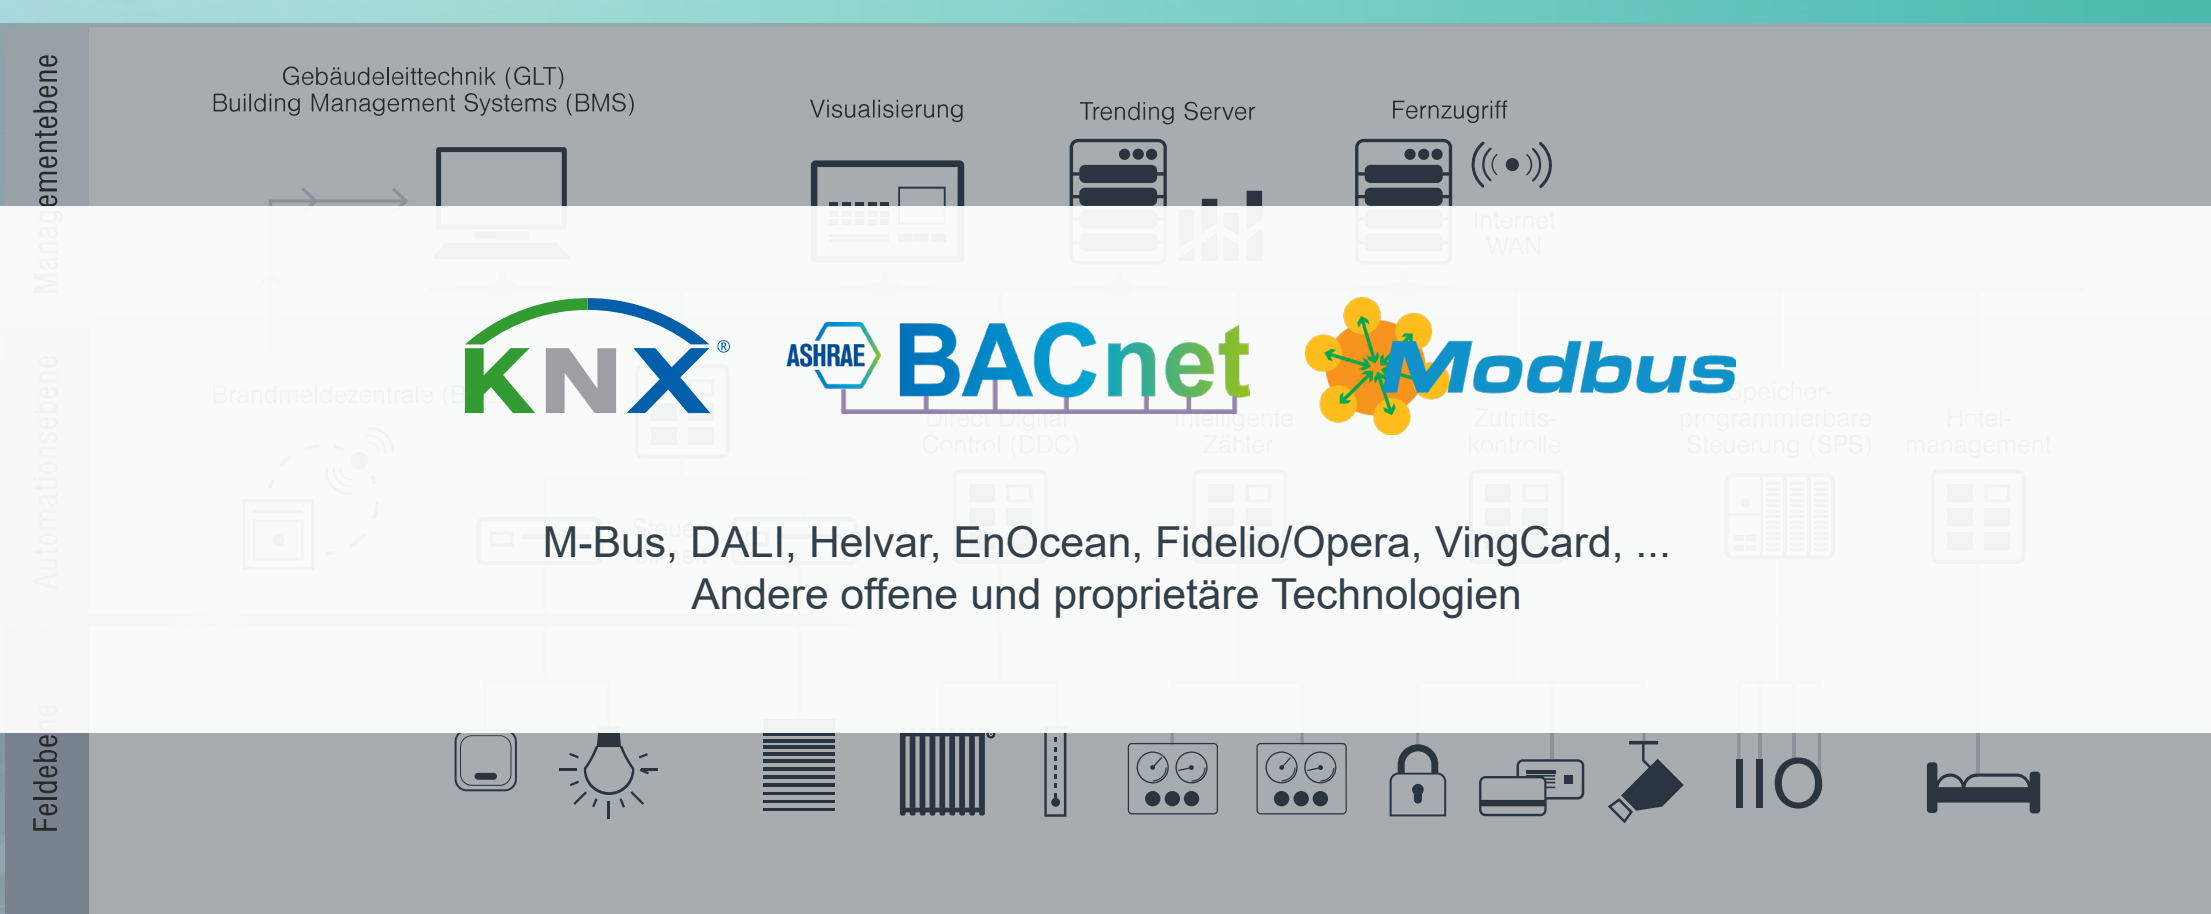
Managementebene

Gebäudeleittechnik (GLT)
Building Management Systems (BMS)

Visualisierung

Trending Server

Fernzugriff

Internet
WAN

Automationsebene

Brandmeldezentrale (B

Direct Digital Control (DDC)

Intelligente Zähler

Zutritts-kontrolle

Speicher-programmierbare Steuerung (SPS)

Hotel-management

KNX®

ASHRAE BACnet

Modbus

M-Bus, DALI, Helvar, EnOcean, Fidelio/Opera, VingCard, ...
Andere offene und proprietäre Technologien

Feldebene